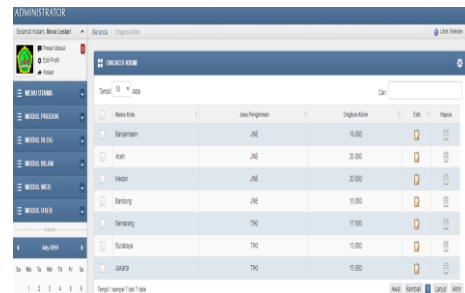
ADMINISTRATOR

Selamat malam, Nova Lestari

Pesan Masuk
Edit Profil
Keluar

MENU UTAMA
MODUL PRODUK
MODUL BLOG
MODUL IKLAN
MODUL WEB
MODUL USER

July 2019

Su Mo Tu We Th Fr Sa
1 2 3 4 5 6

Beranda Ongkos Kirim

Lihat Website

ONGKOS KIRIM

Tampil 10 data

Cari:

| | Nama Kota | Jasa Pengiriman | Ongkos Kirim | Edit | Hapus |
|---|---|---|---|---|---|
| | Banjarmasin | JNE | 10.000 | | |
| | Aceh | JNE | 20.000 | | |
| | Medan | JNE | 20.000 | | |
| | Bandung | JNE | 15.000 | | |
| | Semarang | TIKI | 11.000 | | |
| | Surabaya | TIKI | 13.000 | | |
| | Jakarta | TIKI | 15.000 | | |

Tampil 1 sampai 7 dari 7 data

Awal Kembali 1 Lanjut Akhir